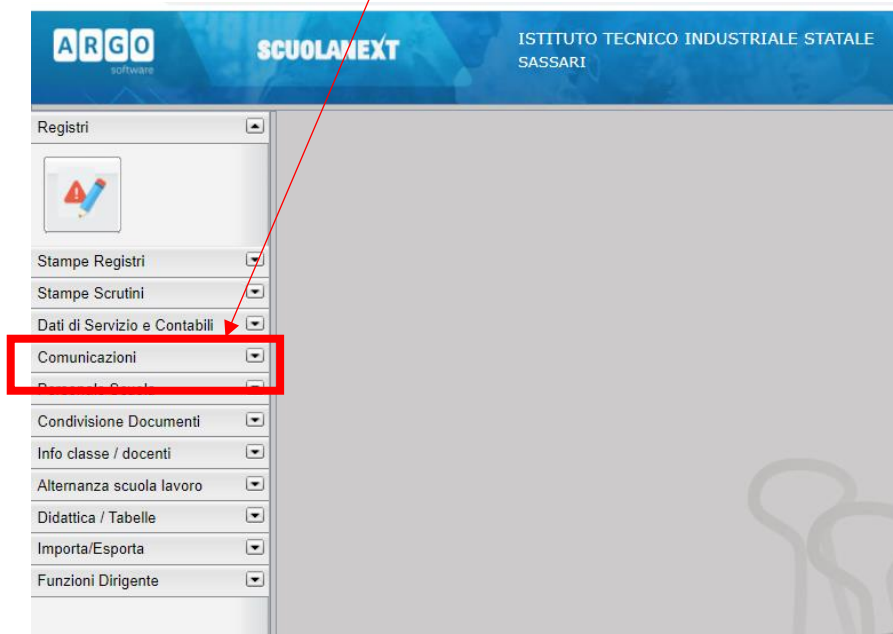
ARGO software

SCUOLANEXT

ISTITUTO TECNICO INDUSTRIALE STATALE SASSARI

Registri

Stampe Registri

Stampe Scrutini

Dati di Servizio e Contabili

Comunicazioni

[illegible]

Condivisione Documenti

Info classe / docenti

Alternanza scuola lavoro

Didattica / Tabelle

Importa/Esporta

Funzioni Dirigente